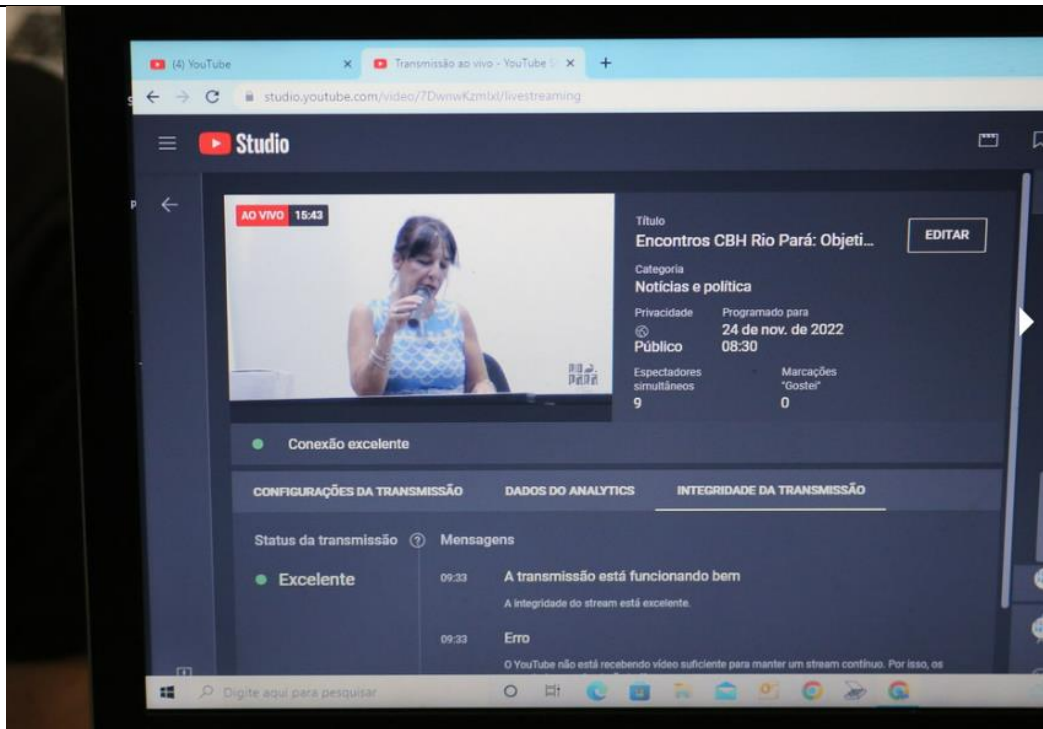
(4) YouTube

Transmissão ao vivo - YouTube S

studio.youtube.com/video/7DwnwKzmlxI/livestreaming

Studio

AO VIVO 15:43

Título
Encontros CBH Rio Pará: Objeti...

EDITAR

Categoria
Notícias e política

Privacidade
Público

Programado para
24 de nov. de 2022
08:30

Espectadores simultâneos
9

Marcações "Gostei"
0

Conexão excelente

CONFIGURAÇÕES DA TRANSMISSÃO

DADOS DO ANALYTICS

INTEGRIDADE DA TRANSMISSÃO

Status da transmissão

Excelente

Mensagens

09:33 A transmissão está funcionando bem
A integridade do stream está excelente.

09:33 Erro
O YouTube não está recebendo vídeo suficiente para manter um stream contínuo. Por isso, os

Digite aqui para pesquisar